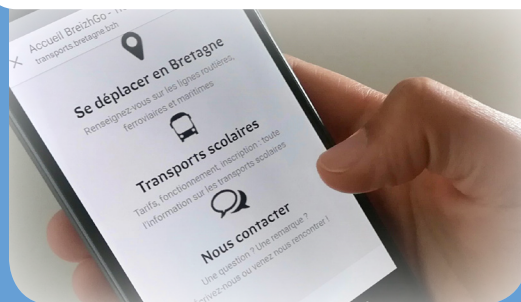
×
Accueil BreizhGo - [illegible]
transports.bretagne.bzh

Se déplacer en Bretagne
Renseignez-vous sur les lignes routières, ferroviaires et maritimes

Transports scolaires
Tarifs, fonctionnement, inscription : toute l'information sur les transports scolaires

Nous contacter
Une question ? Une remarque ? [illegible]vez-nous ou venez nous rencontrer !